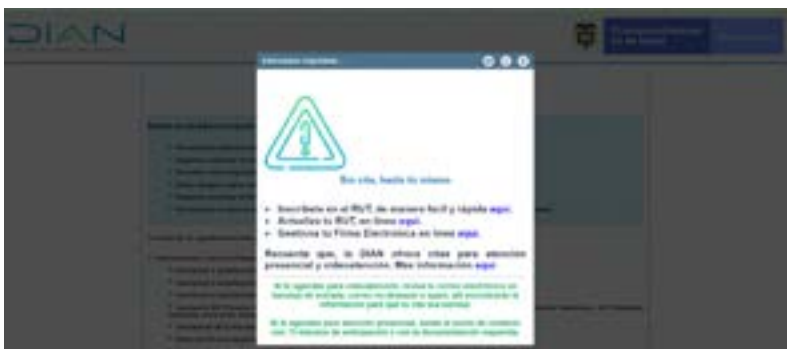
DIAN

Información importante

Sin cita, hasta tu oficina

- Inscríbete en el RUT, de manera fácil y rápida aquí.
- Actualiza tu RUT, en línea aquí.
- Gestiona tu Firma Electrónica en línea aquí.

Recuerda que, la DIAN ofrece citas para atención presencial y videoatención. Más información aquí.

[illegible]

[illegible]